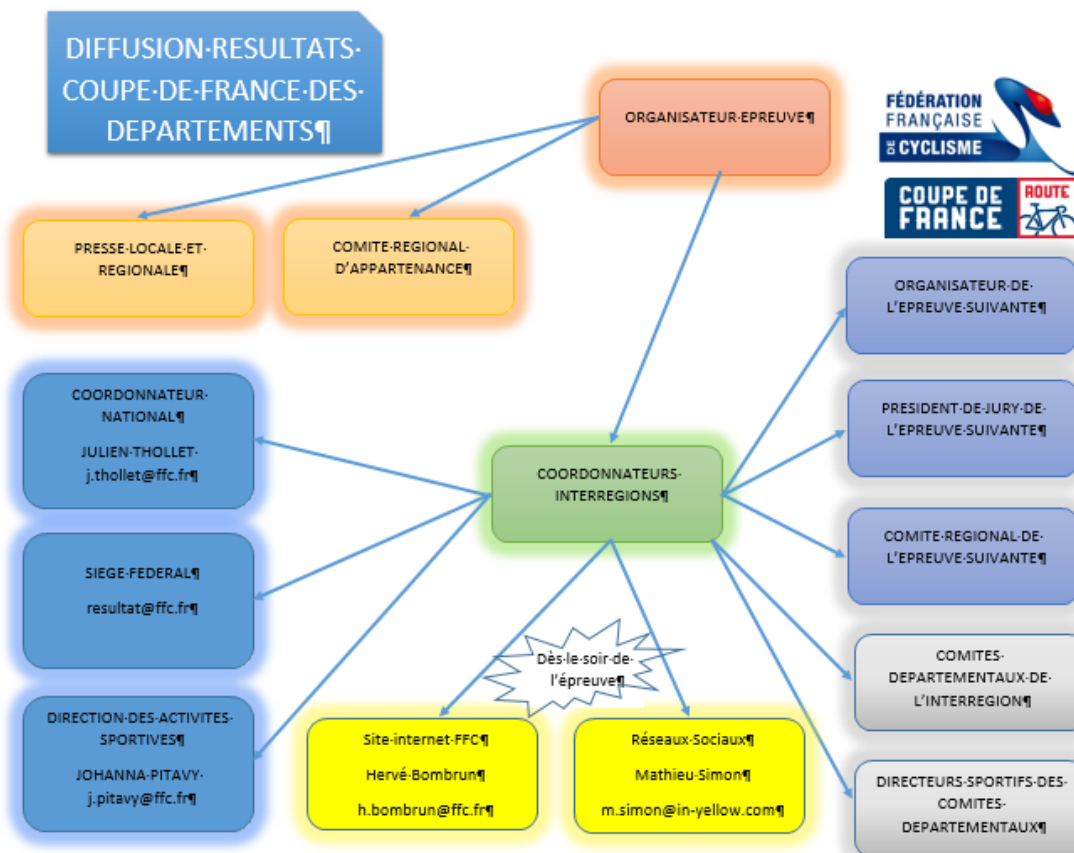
DIFFUSION·RESULTATS· COUPE·DE·FRANCE·DES· DEPARTEMENTS¶

ORGANISATEUR·EPREUVE¶

FÉDÉRATION FRANÇAISE DE CYCLISME

COUPE DE FRANCE ROUTE

PRESSE·LOCALE·ET· REGIONALE¶

COMITE·REGIONAL· D'APPARTENANCE¶

ORGANISATEUR·DE· L'EPREUVE·SUIVANTE¶

COORDONNATEUR· NATIONAL¶

JULIEN·THOLLET· j.thollet@ffc.fr¶

PRESIDENT·DE·JURY·DE· L'EPREUVE·SUIVANTE¶

COORDONNATEURS· INTERREGIONS¶

COMITE·REGIONAL·DE· L'EPREUVE·SUIVANTE¶

SIEGE·FEDERAL¶

resultat@ffc.fr¶

Dès·le·soir·de· l'épreuve¶

COMITES· DEPARTEMENTAUX·DE· L'INTERREGION¶

DIRECTION·DES·ACTIVITES· SPORTIVES¶

JOHANNA·PITAVY· j.pitavy@ffc.fr¶

Site·internet·FFC¶

Hervé·Bombrun¶

h.bombrun@ffc.fr¶

Réseaux·Sociaux¶

Mathieu·Simon¶

m.simon@in-yellow.com¶

DIRECTEURS·SPORTIFS·DES· COMITES· DEPARTEMENTAUX¶